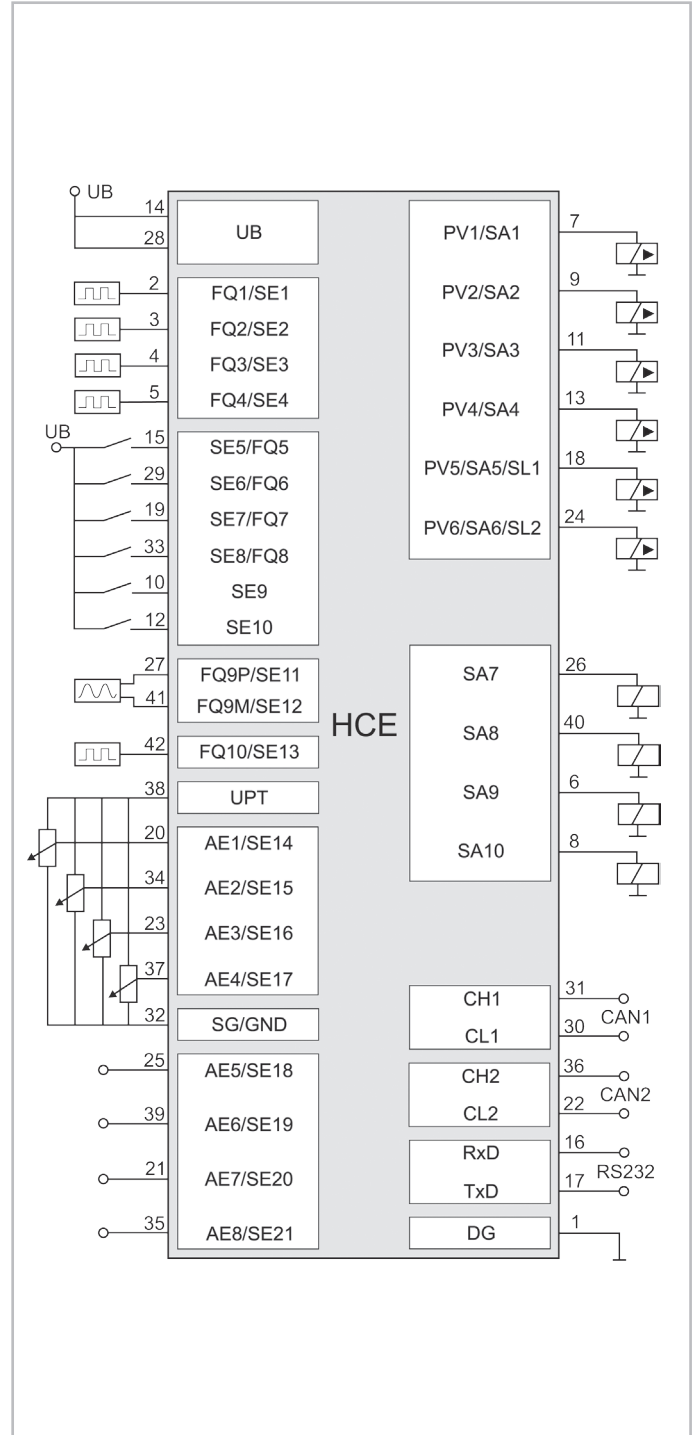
UB
14
28
UB
2
3
4
5
FQ1/SE1
FQ2/SE2
FQ3/SE3
FQ4/SE4
UB
15
29
19
33
10
12
SE5/FQ5
SE6/FQ6
SE7/FQ7
SE8/FQ8
SE9
SE10
27
41
FQ9P/SE11
FQ9M/SE12
42
FQ10/SE13
38
UPT
20
34
23
37
AE1/SE14
AE2/SE15
AE3/SE16
AE4/SE17
32
SG/GND
25
39
21
35
AE5/SE18
AE6/SE19
AE7/SE20
AE8/SE21
HCE
PV1/SA1
PV2/SA2
PV3/SA3
PV4/SA4
PV5/SA5/SL1
PV6/SA6/SL2
7
9
11
13
18
24
SA7
SA8
SA9
SA10
26
40
6
8
CH1
CL1
31
30
CAN1
CH2
CL2
36
22
CAN2
RxD
TxD
16
17
RS232
DG
1